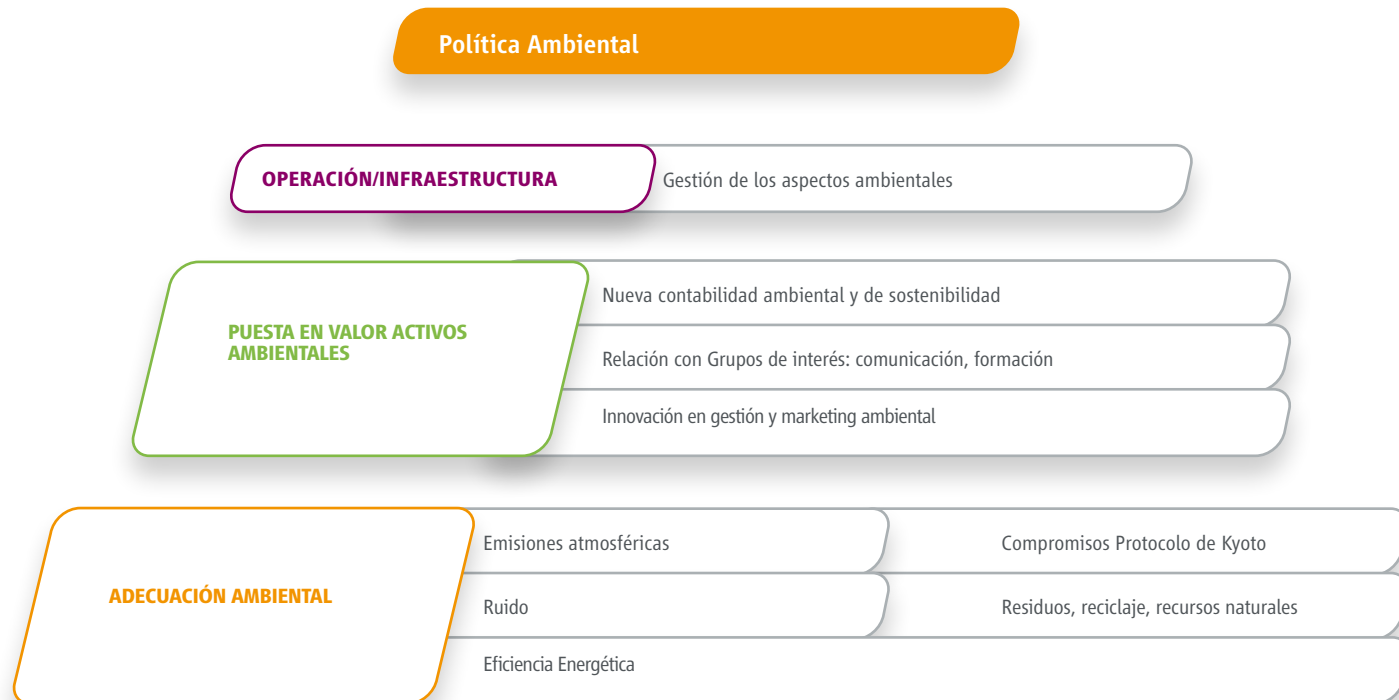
Política Ambiental

OPERACIÓN/INFRAESTRUCTURA

Gestión de los aspectos ambientales

PUESTA EN VALOR ACTIVOS AMBIENTALES

Nueva contabilidad ambiental y de sostenibilidad

Relación con Grupos de interés: comunicación, formación

Innovación en gestión y marketing ambiental

ADECUACIÓN AMBIENTAL

Emisiones atmosféricas

Compromisos Protocolo de Kyoto

Ruido

Residuos, reciclaje, recursos naturales

Eficiencia Energética